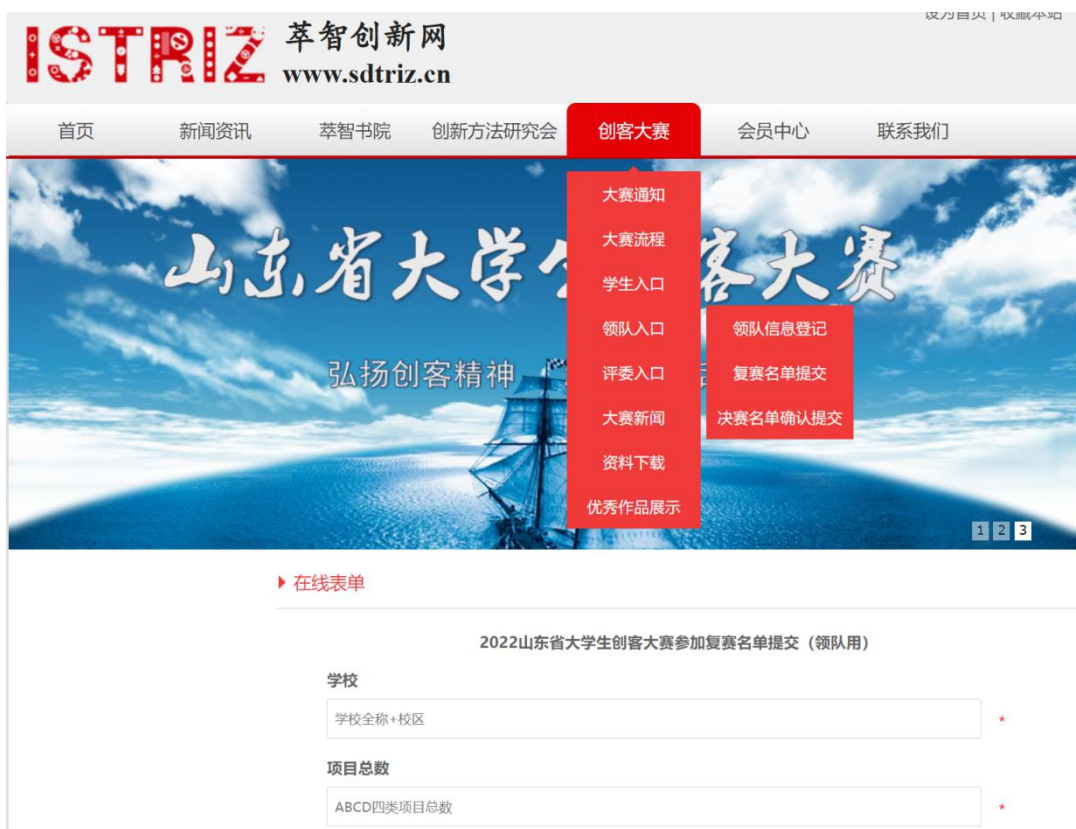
ISTRIZ 萃智创新网 www.sdtriz.cn

设为首页 | 收藏本站

首页 新闻资讯 萃智书院 创新方法研究会 创客大赛 会员中心 联系我们

大赛通知
大赛流程
学生入口
领队入口
评委入口
大赛新闻
资料下载
优秀作品展示

领队信息登记
复赛名单提交
决赛名单确认提交

山东省大学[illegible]客大赛
弘扬创客精神 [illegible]

1 2 3

在线表单

2022山东省大学生创客大赛参加复赛名单提交（领队用）

学校
学校全称+校区
*

项目总数
ABCD四类项目总数
*